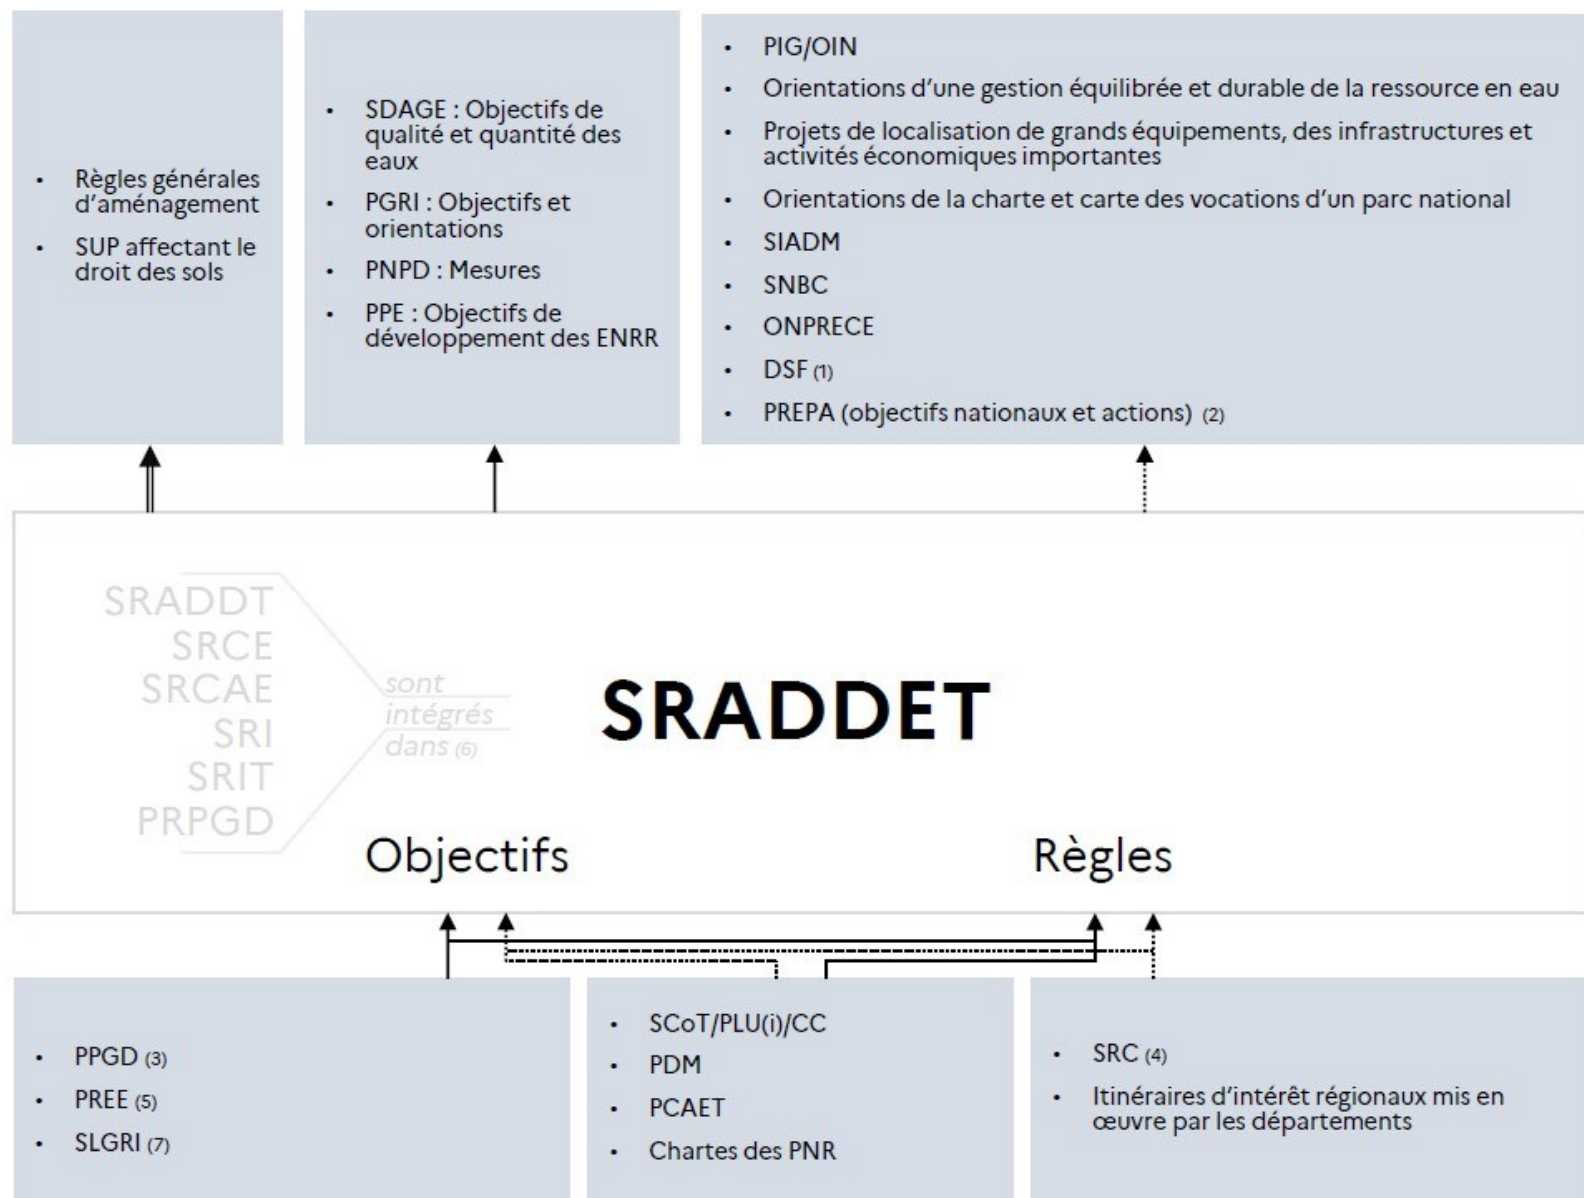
- Règles générales d'aménagement
- SUP affectant le droit des sols

- SDAGE : Objectifs de qualité et quantité des eaux
- PGRI : Objectifs et orientations
- PNPD : Mesures
- PPE : Objectifs de développement des ENRR

- PIG/OIN
- Orientations d'une gestion équilibrée et durable de la ressource en eau
- Projets de localisation de grands équipements, des infrastructures et activités économiques importantes
- Orientations de la charte et carte des vocations d'un parc national
- SIADM
- SNBC
- ONPRECE
- DSF (1)
- PREPA (objectifs nationaux et actions) (2)

SRADDT
SRCE
SRCAE
SRI
SRIT
PRPGD

sont intégrés dans (6)

SRADDET

Objectifs

Règles

- PPGD (3)
- PREE (5)
- SLGRI (7)

- SCoT/PLU(i)/CC
- PDM
- PCAET
- Chartes des PNR

- SRC (4)
- Itinéraires d'intérêt régionaux mis en œuvre par les départements